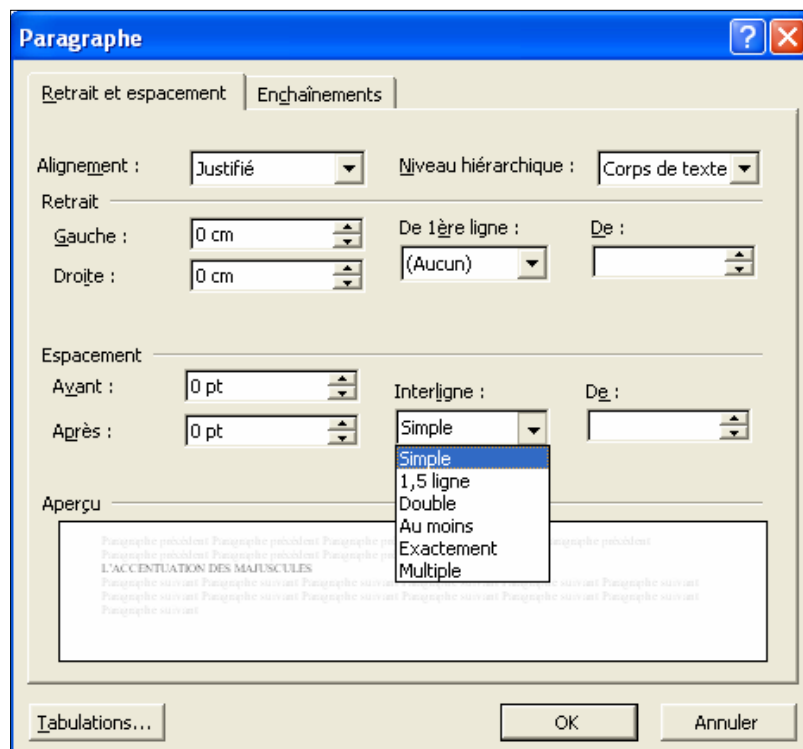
Paragraphe

Retrait et espacement | Enchaînements

Alignement : Justifié
Niveau hiérarchique : Corps de texte

Retrait
Gauche : 0 cm
Droite : 0 cm
De 1ère ligne : (Aucun)
De :

Espacement
Avant : 0 pt
Après : 0 pt
Interligne : Simple
De :

Simple
1,5 ligne
Double
Au moins
Exactement
Multiple

Aperçu

Paragraphe précédent Paragraphe précédent Paragraphe pr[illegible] Paragraphe précédent
Paragraphe précédent Paragraphe précédent Paragraphe pr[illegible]
L'ACCENTUATION DES MAJUSCULES
Paragraphe suivant Paragraphe suivant Paragraphe su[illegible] suivant Paragraphe suivant
Paragraphe suivant Paragraphe suivant Paragraphe suivant Paragraphe suivant Paragraphe suivant
Paragraphe suivant

Tabulations...
OK
Annuler